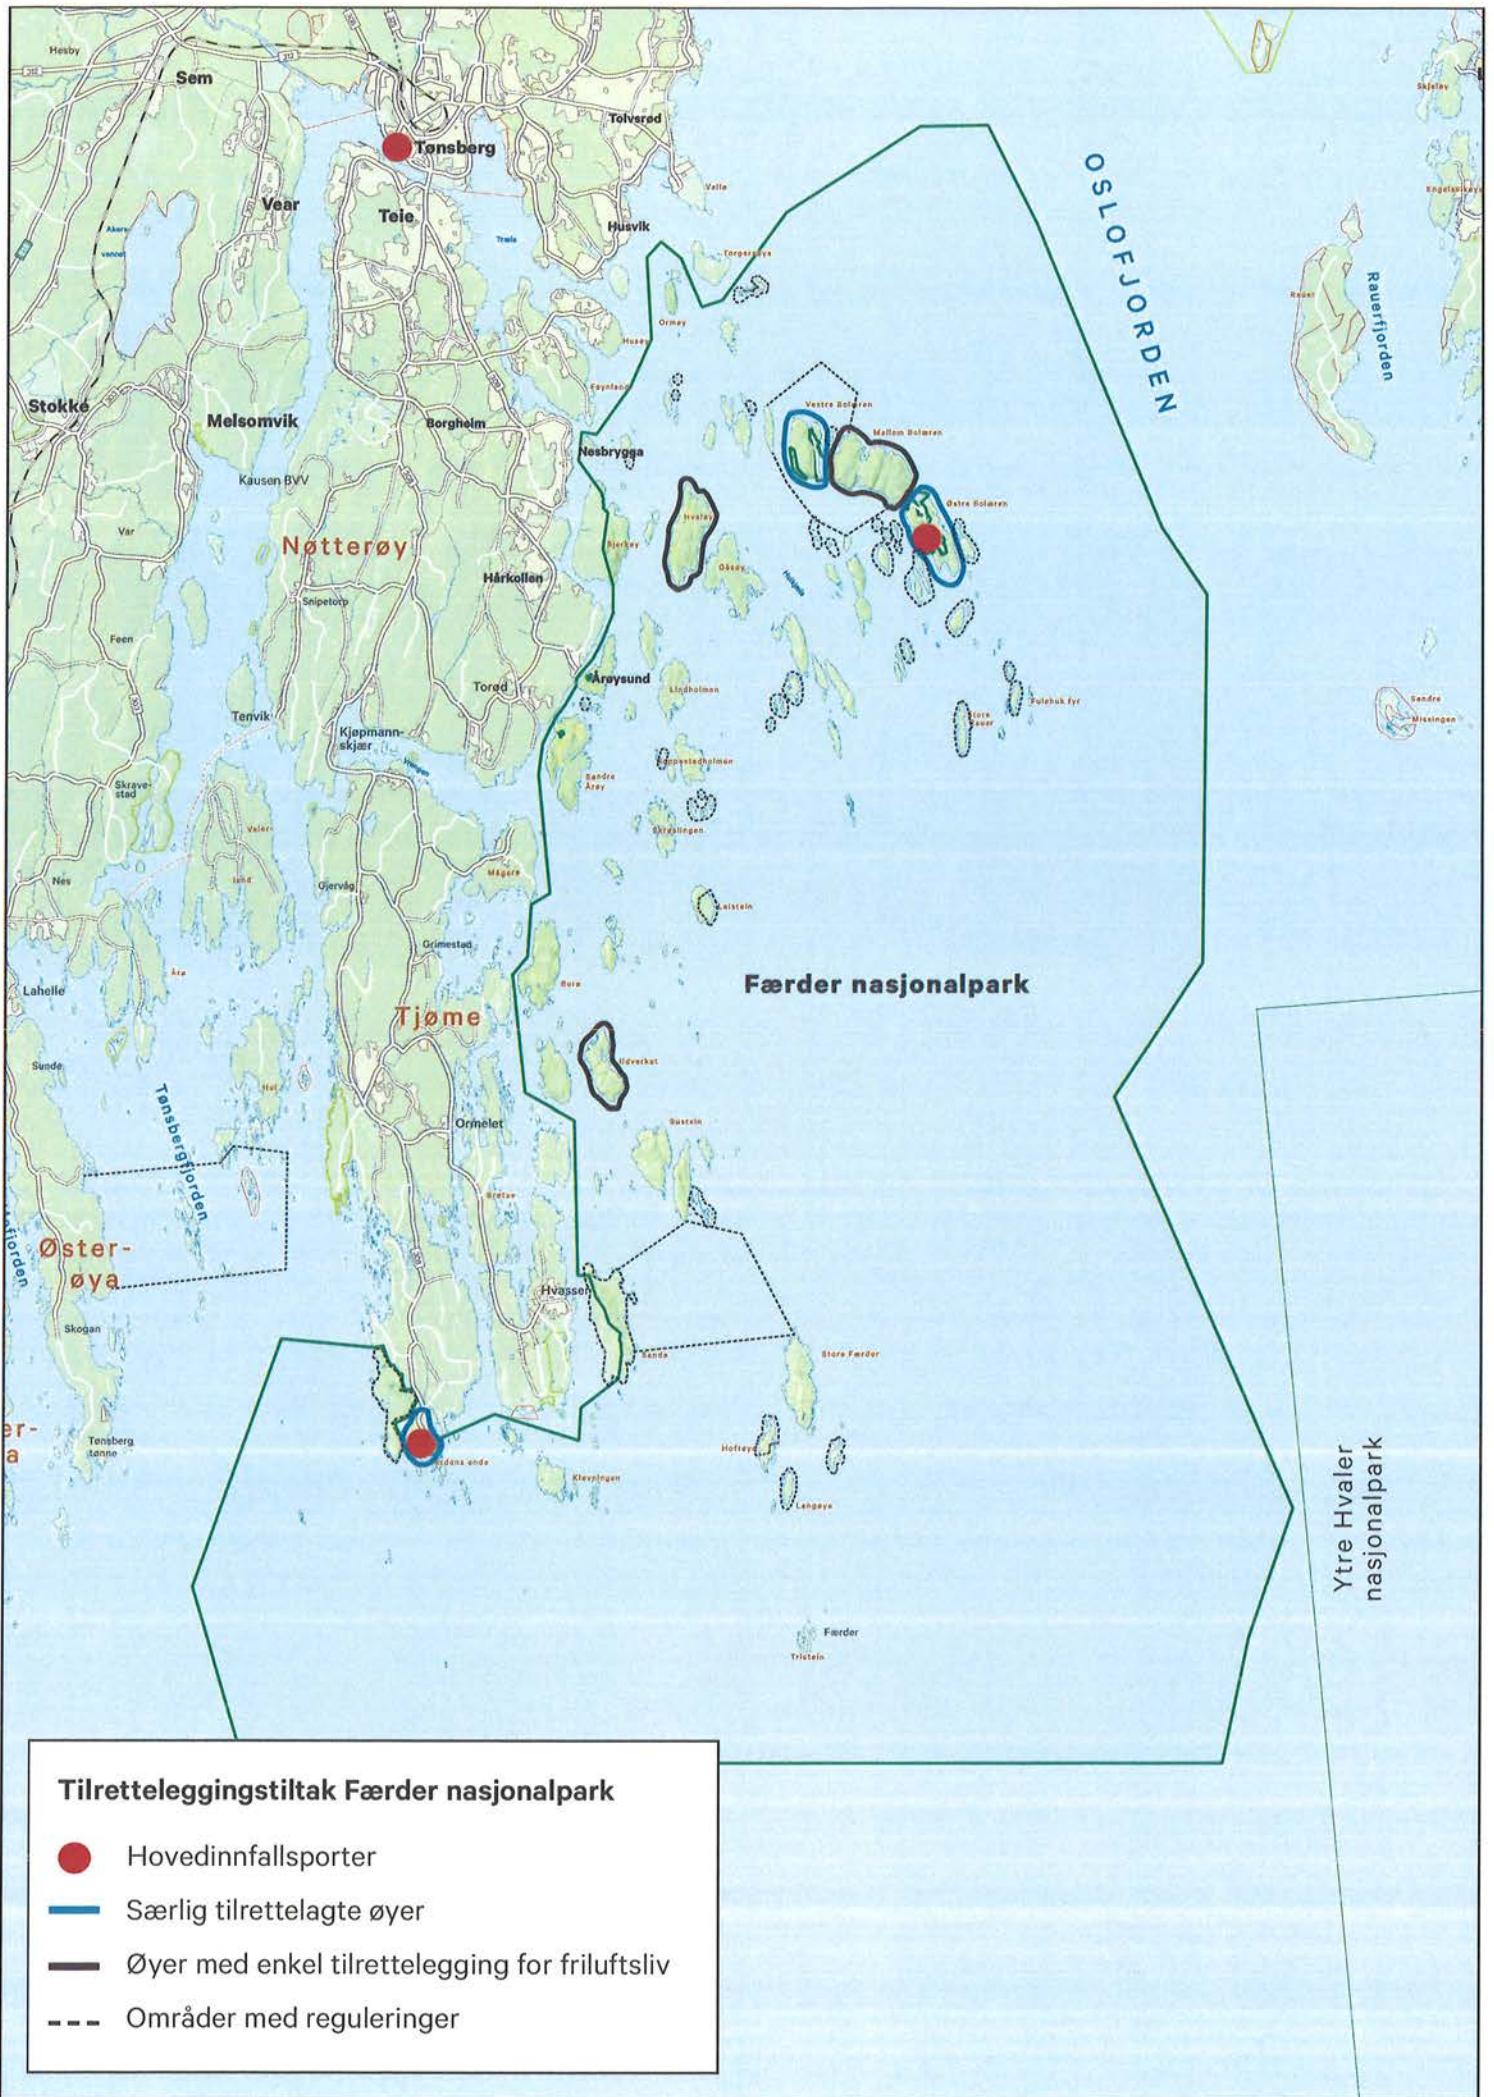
Hesby
Sem
Tønsberg
Tolvsrød
Valle
Vear
Teie
Husvik
Træla
Torgersøya
Akersvannet
OSLOFJORDEN
Skjellsøy
Engelsviksøya
Ormøy
Husøy
Revet
Rauerfjorden
Føynland
Stokke
Melsomvik
Borgheim
Vestre Bolæren
Mellom Bolæren
Nesbrygga
Kausen BVV
Østre Bolæren
Hvaløy
Var
Nøtterøy
Bjerkøy
Håkollen
Oksøy
Snipetorp
Feen
Årøysund
Lindholmen
Torød
Fulehuk fyr
Store Rauer
Søndre Missingen
Tenvik
Kjøpmannskjær
Skravestad
Søndre Årøy
Koppestadholmen
Valer
Skrøslingen
Nes
Ild
Gjervig
Mågerø
Leistein
Grimestad
Lahelle
Åra
Bure
Færder nasjonalpark
Tjøme
Udverket
Sunde
Hui
Tønsbergfjorden
Ormelet
Sustein
Bratten
Øster-øya
Hvasser
Skogan
Sande
Store Færder
er-a
Tønsberg tønne
Verdens ende
Hoftøya
Kløvningen
Langøya
Færder
Tristein
Ytre Hvaler nasjonalpark

Tilretteleggingstiltak Færder nasjonalpark
Hovedinnfallsporter
Særlig tilrettelagte øyer
Øyer med enkel tilrettelegging for friluftsliv
Områder med reguleringer